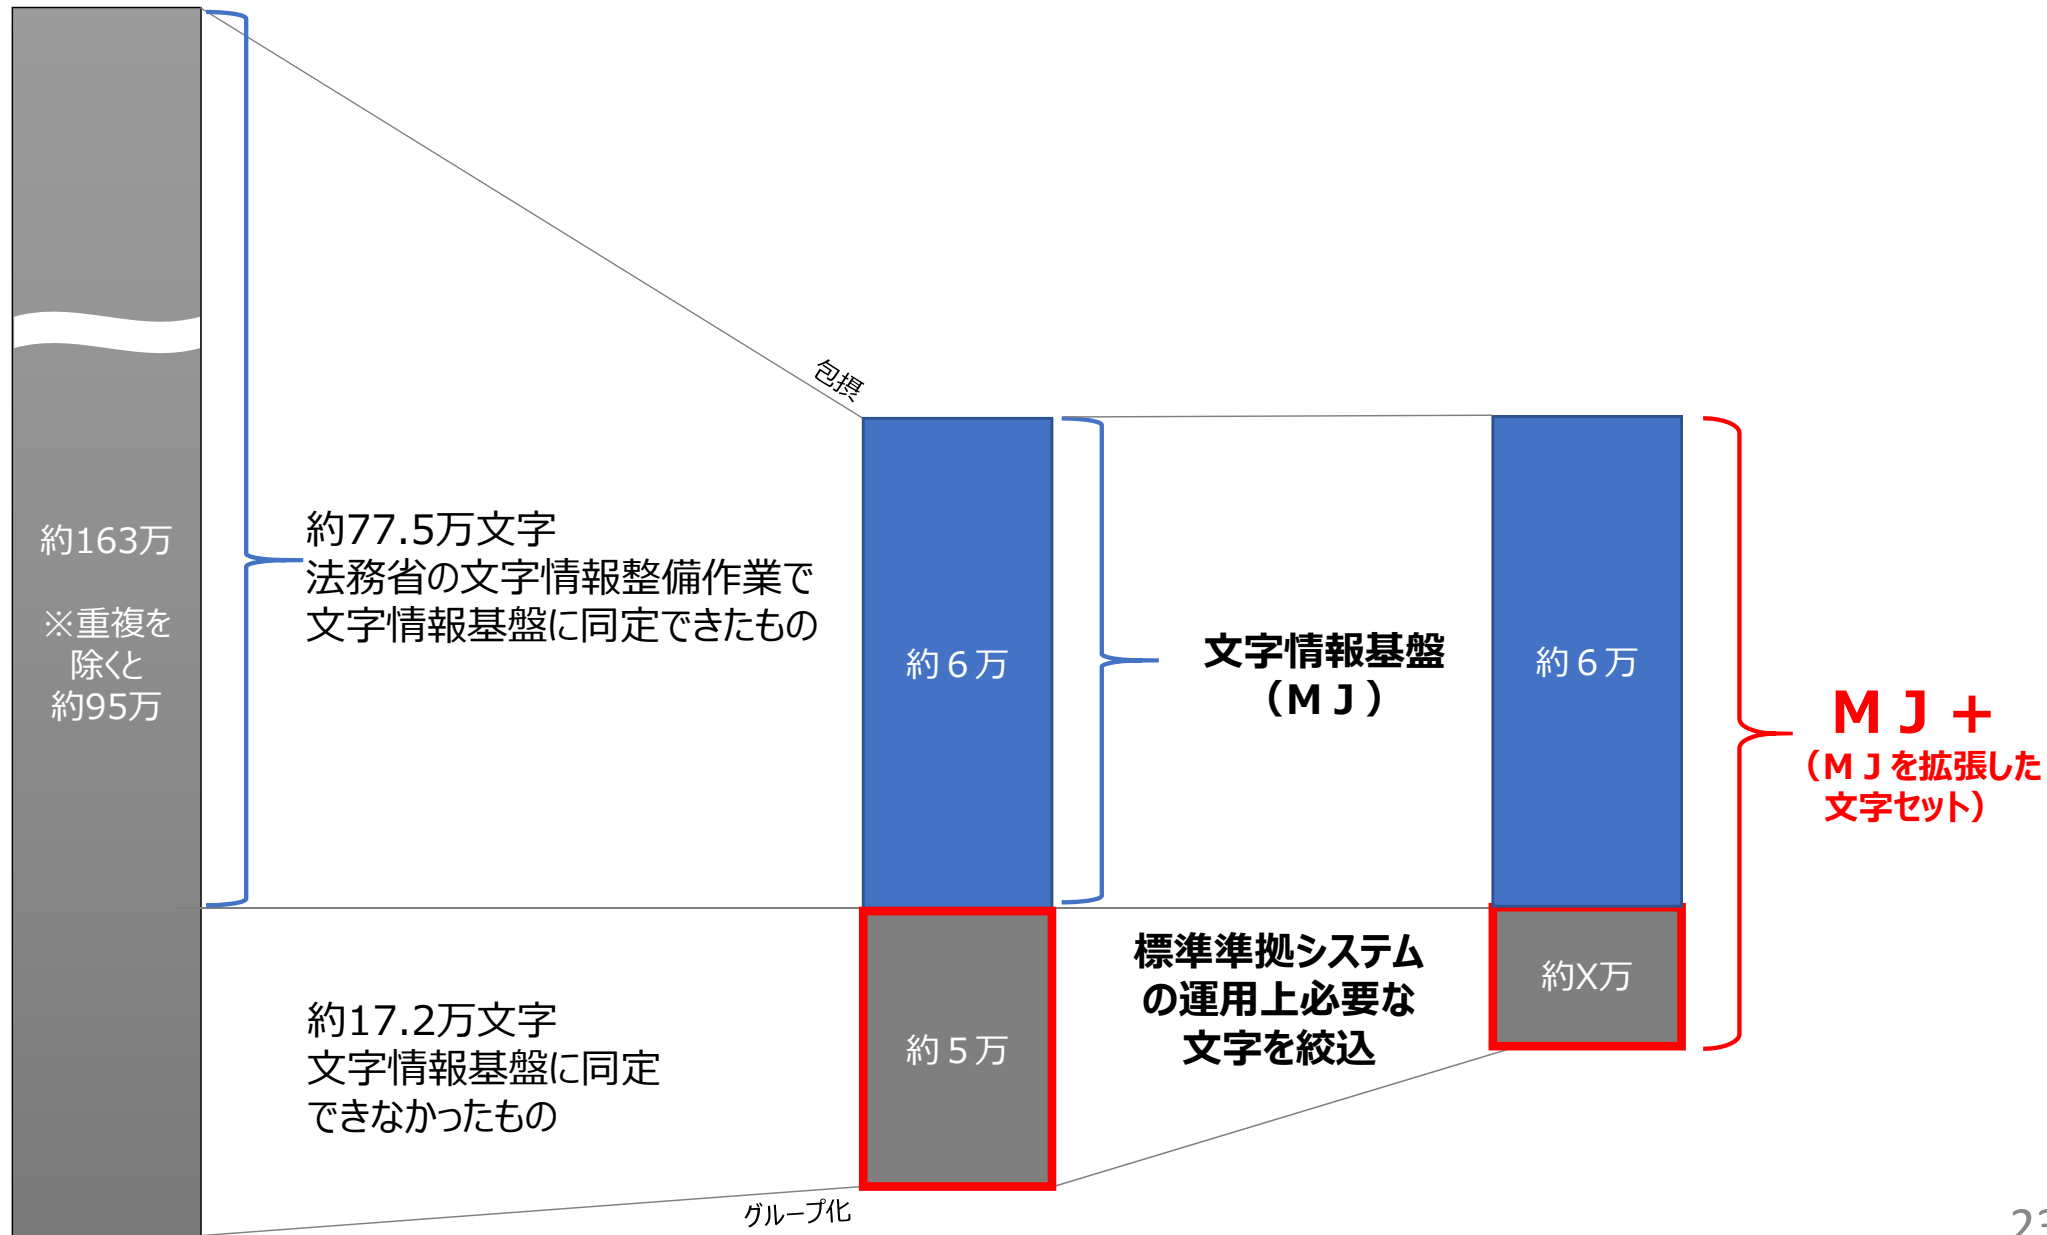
約163万

※重複を除くと約95万

約77.5万文字
法務省の文字情報整備作業で文字情報基盤に同定できたもの

包摂

約６万

文字情報基盤
（ＭＪ）

約６万

ＭＪ＋
（ＭＪを拡張した文字セット）

約17.2万文字
文字情報基盤に同定できなかったもの

約５万

標準準拠システムの運用上必要な文字を絞込

約X万

グループ化

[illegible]